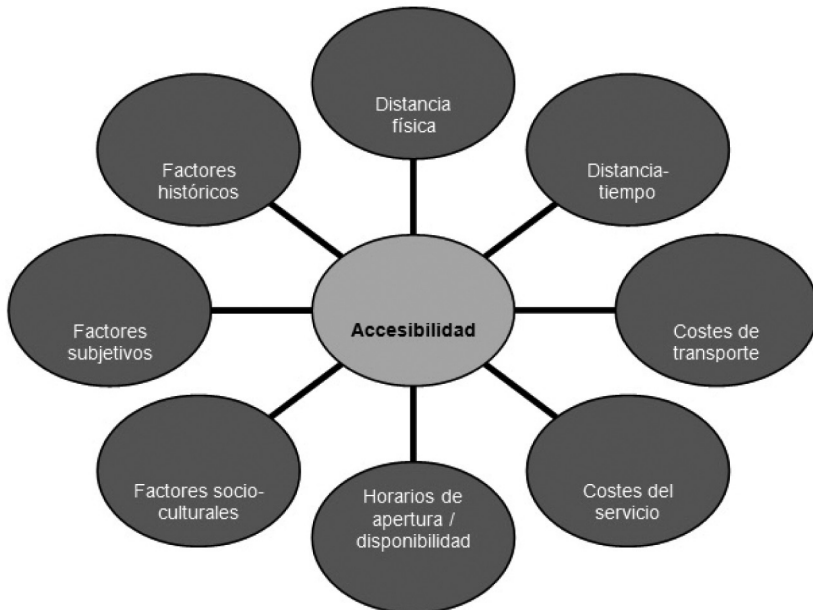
Distancia física

Distancia-tiempo

Factores históricos

Accesibilidad

Factores subjetivos

Costes de transporte

Factores socio-culturales

Horarios de apertura / disponibilidad

Costes del servicio